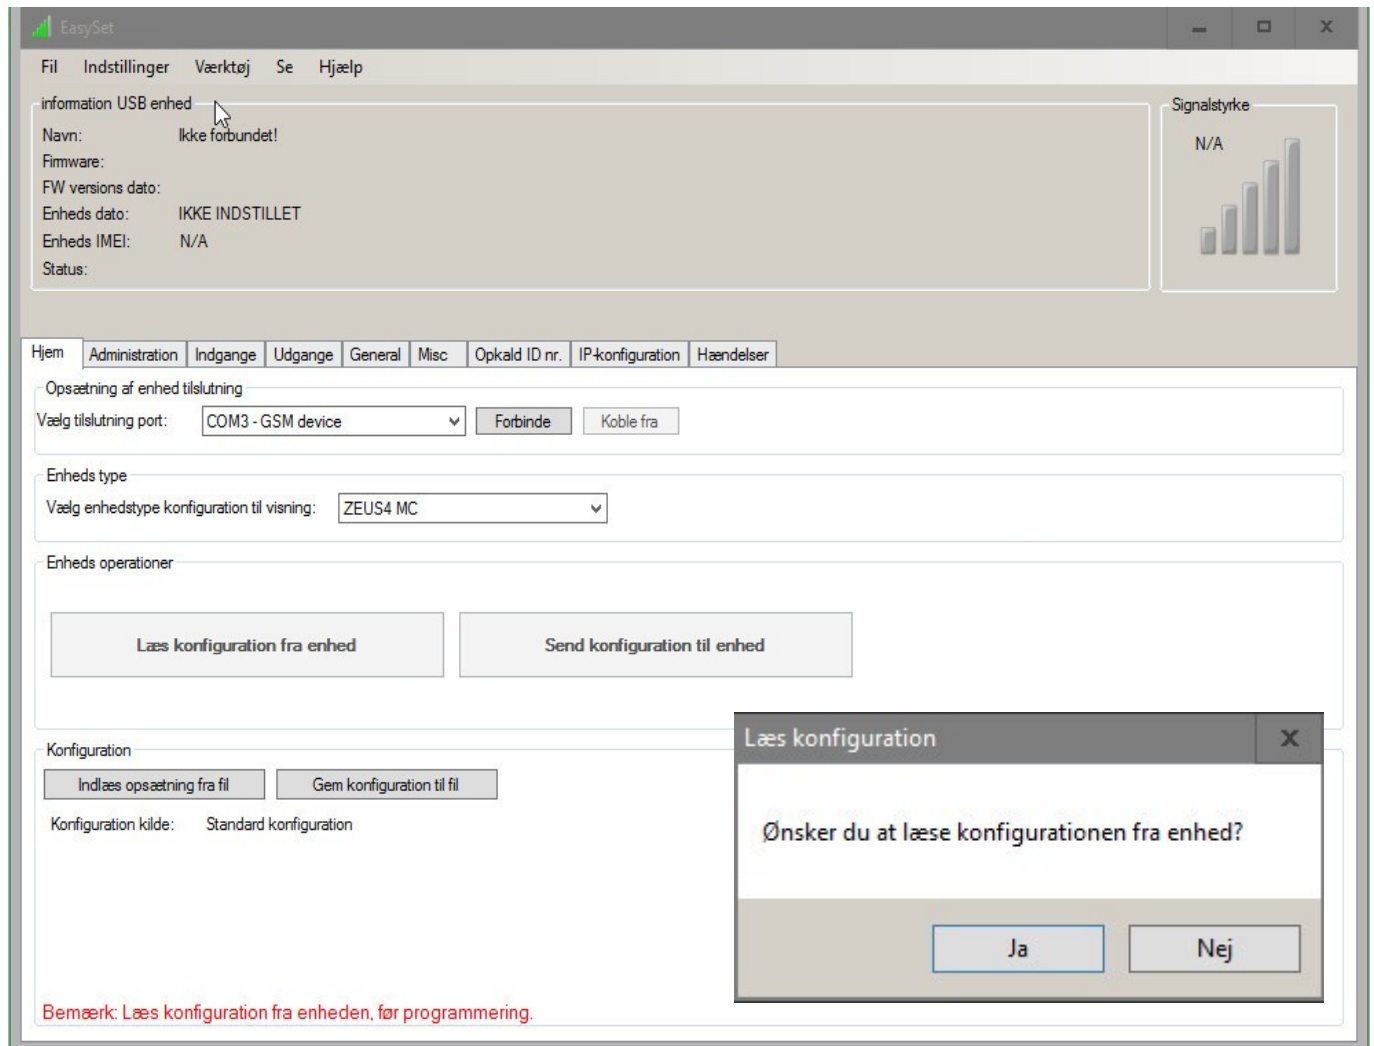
EasySet

Fil Indstillinger Værktøj Se Hjælp

information USB enhed
Navn: Ikke forbundet!
Firmware:
FW versions dato:
Enheds dato: IKKE INDSTILLET
Enheds IMEI: N/A
Status:

Signalstyrke
N/A

Hjem | Administration | Indgange | Udgange | General | Misc | Opkald ID nr. | IP-konfiguration | Hændelser

Opsætning af enhed tilslutning
Vælg tilslutning port: COM3 - GSM device
Forbinde
Koble fra

Enheds type
Vælg enhedstype konfiguration til visning: ZEUS4 MC

Enheds operationer
Læs konfiguration fra enhed
Send konfiguration til enhed

Konfiguration
Indlæs opsætning fra fil
Gem konfiguration til fil
Konfiguration kilde: Standard konfiguration

Bemærk: Læs konfiguration fra enheden, før programmering.

Læs konfiguration
Ønsker du at læse konfigurationen fra enhed?
Ja
Nej